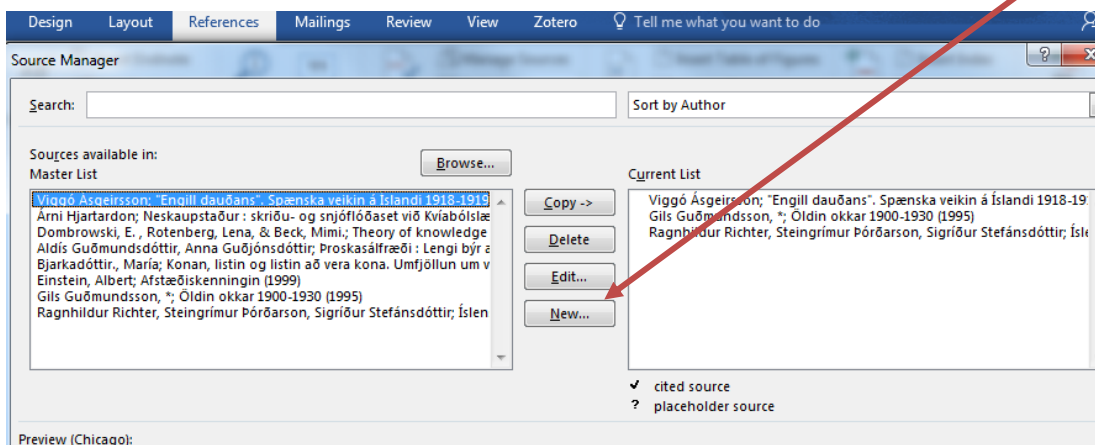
Design Layout References Mailings Review View Zotero Tell me what you want to do

Source Manager

?

Search:

Sort by Author

Sources available in:
Master List

Browse...

Current List

Viggó Ásgeirsson; "Engill dauðans". Spænska veikin á Íslandi 1918-1919
Árni Hjartardon; Neskaupstaður : skriðu- og snjóflóðaset við Kvíabólslæ
Dombrowski, E. , Rotenberg, Lena, & Beck, Mimi.; Theory of knowledge
Aldís Guðmundsdóttir, Anna Guðjónsdóttir; Þroskasálfræði : Lengi býr a
Bjarkadóttir., María; Konan, listin og listin að vera kona. Umfjöllun um v
Einstein, Albert; Afstæðiskenningin (1999)
Gils Guðmundsson, *; Öldin okkar 1900-1930 (1995)
Ragnhildur Richter, Steingrímur Þórðarson, Sigríður Stefánsdóttir; Íslen

Copy ->

Delete

Edit...

New...

Viggó Ásgeirsson; "Engill dauðans". Spænska veikin á Íslandi 1918-19
Gils Guðmundsson, *; Öldin okkar 1900-1930 (1995)
Ragnhildur Richter, Steingrímur Þórðarson, Sigríður Stefánsdóttir; Ísle

✓ cited source
? placeholder source

Preview (Chicago):